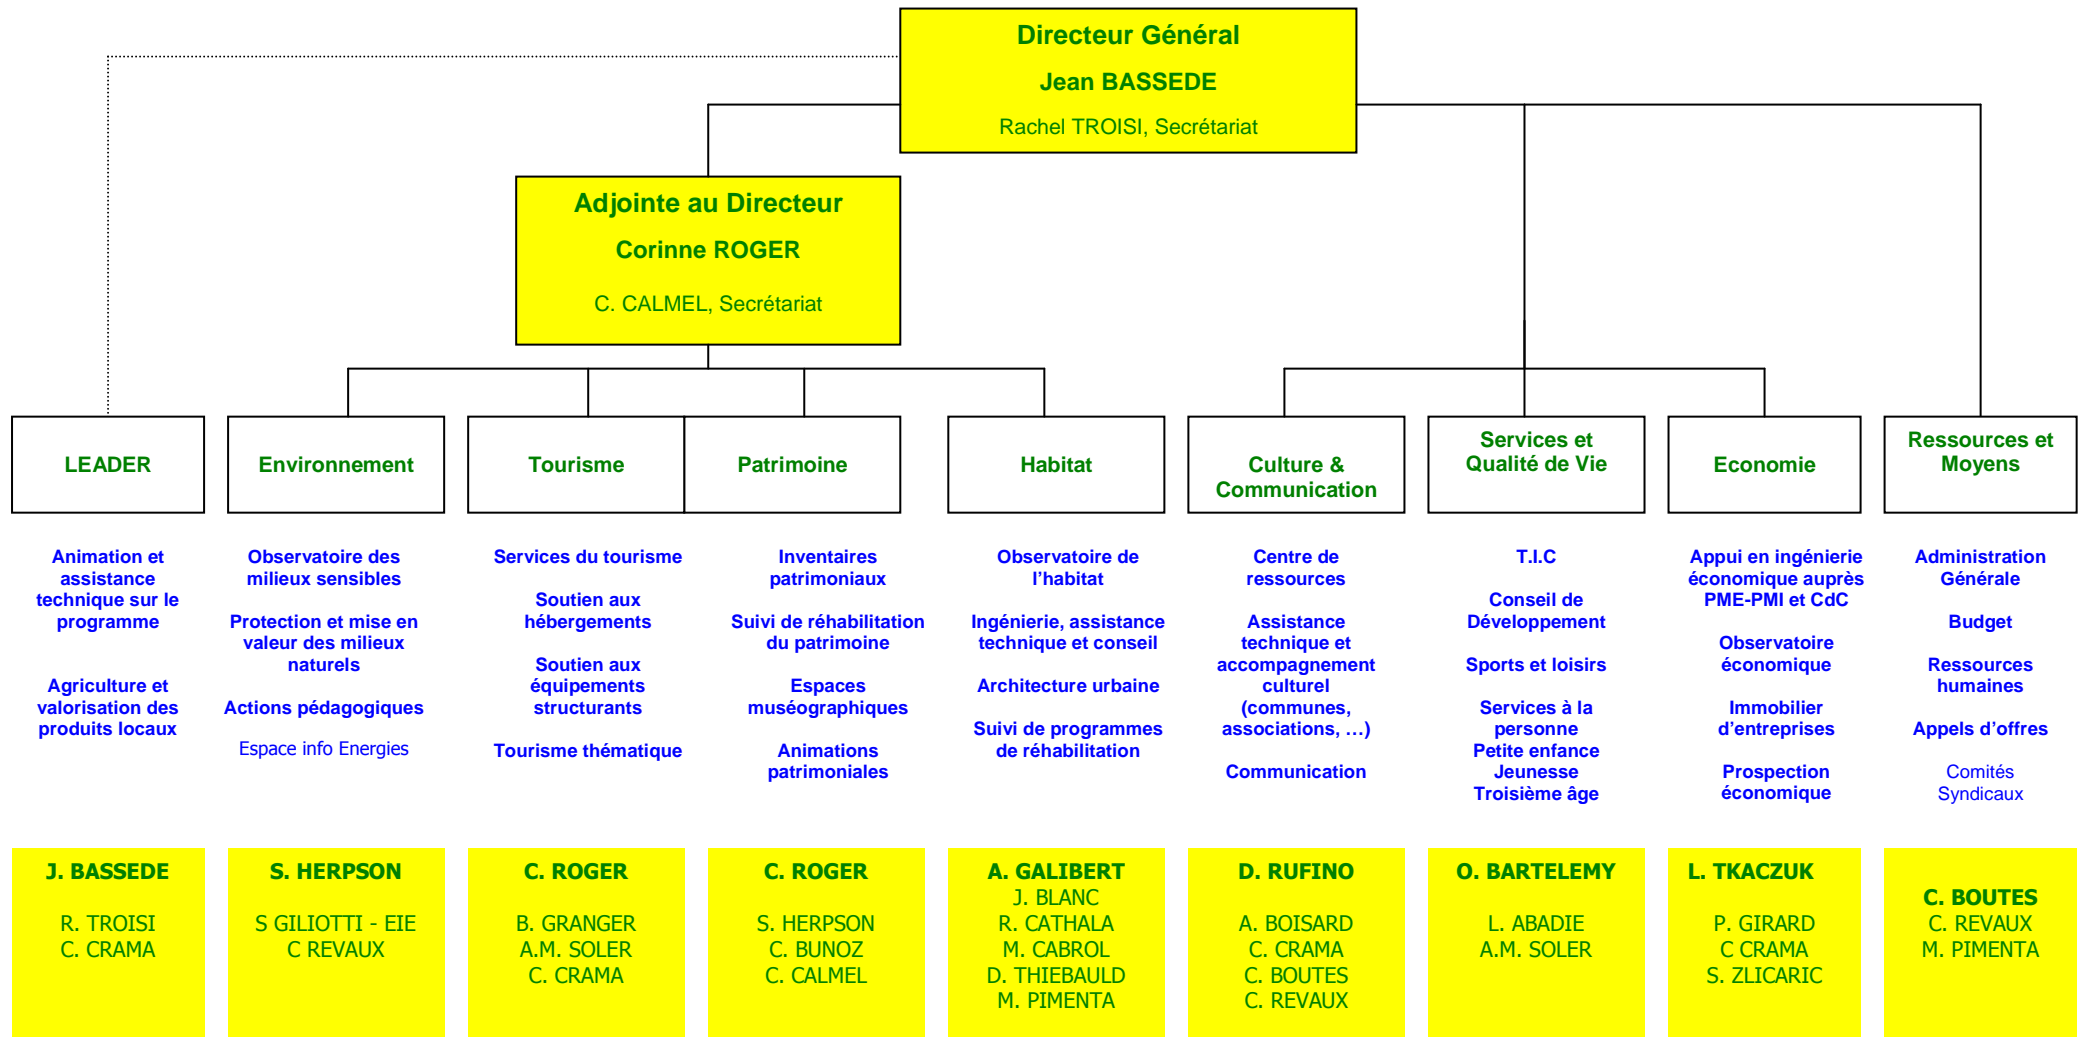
Directeur Général
Jean BASSEDE
Rachel TROISI, Secrétariat

Adjointe au Directeur
Corinne ROGER
C. CALMEL, Secrétariat

LEADER

Animation et assistance technique sur le programme

Agriculture et valorisation des produits locaux

J. BASSEDE
R. TROISI
C. CRAMA

Environnement

Observatoire des milieux sensibles

Protection et mise en valeur des milieux naturels

Actions pédagogiques

Espace info Energies

S. HERPSON
S GILIOTTI - EIE
C REVAUX

Tourisme

Services du tourisme

Soutien aux hébergements

Soutien aux équipements structurants

Tourisme thématique

C. ROGER
B. GRANGER
A.M. SOLER
C. CRAMA

Patrimoine

Inventaires patrimoniaux

Suivi de réhabilitation du patrimoine

Espaces muséographiques

Animations patrimoniales

C. ROGER
S. HERPSON
C. BUNOZ
C. CALMEL

Habitat

Observatoire de l'habitat

Ingénierie, assistance technique et conseil

Architecture urbaine

Suivi de programmes de réhabilitation

A. GALIBERT
J. BLANC
R. CATHALA
M. CABROL
D. THIEBAULD
M. PIMENTA

Culture & Communication

Centre de ressources

Assistance technique et accompagnement culturel (communes, associations, …)

Communication

D. RUFINO
A. BOISARD
C. CRAMA
C. BOUTES
C. REVAUX

Services et Qualité de Vie

T.I.C

Conseil de Développement

Sports et loisirs

Services à la personne
Petite enfance
Jeunesse
Troisième âge

O. BARTELEMY
L. ABADIE
A.M. SOLER

Economie

Appui en ingénierie économique auprès PME-PMI et CdC

Observatoire économique

Immobilier d'entreprises

Prospection économique

L. TKACZUK
P. GIRARD
C CRAMA
S. ZLICARIC

Ressources et Moyens

Administration Générale

Budget

Ressources humaines

Appels d'offres

Comités Syndicaux

C. BOUTES
C. REVAUX
M. PIMENTA